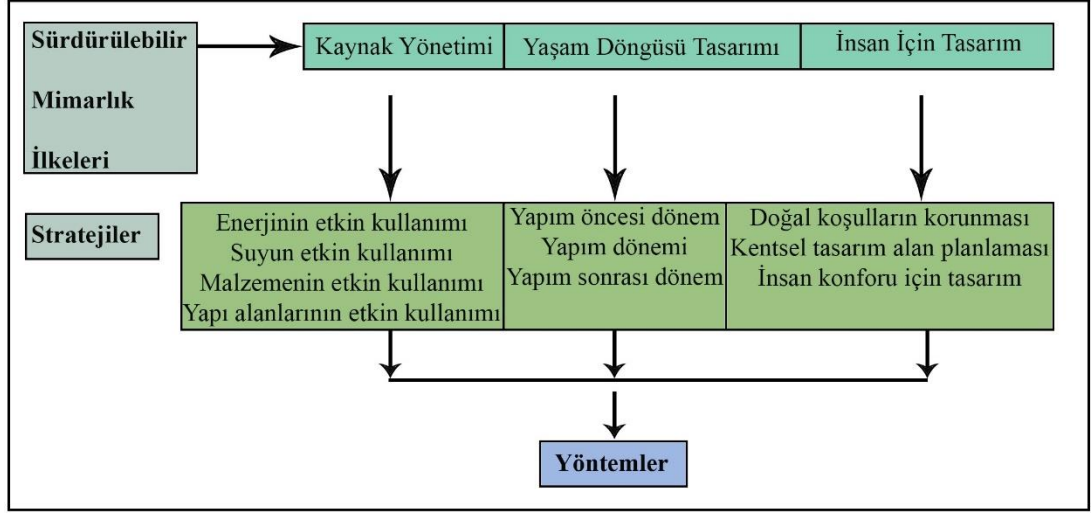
Sürdürülebilir Mimarlık İlkeleri

Kaynak Yönetimi
Yaşam Döngüsü Tasarımı
İnsan İçin Tasarım

Stratejiler

Enerjinin etkin kullanımı
Suyun etkin kullanımı
Malzemenin etkin kullanımı
Yapı alanlarının etkin kullanımı

Yapım öncesi dönem
Yapım dönemi
Yapım sonrası dönem

Doğal koşulların korunması
Kentsel tasarım alan planlaması
İnsan konforu için tasarım

Yöntemler